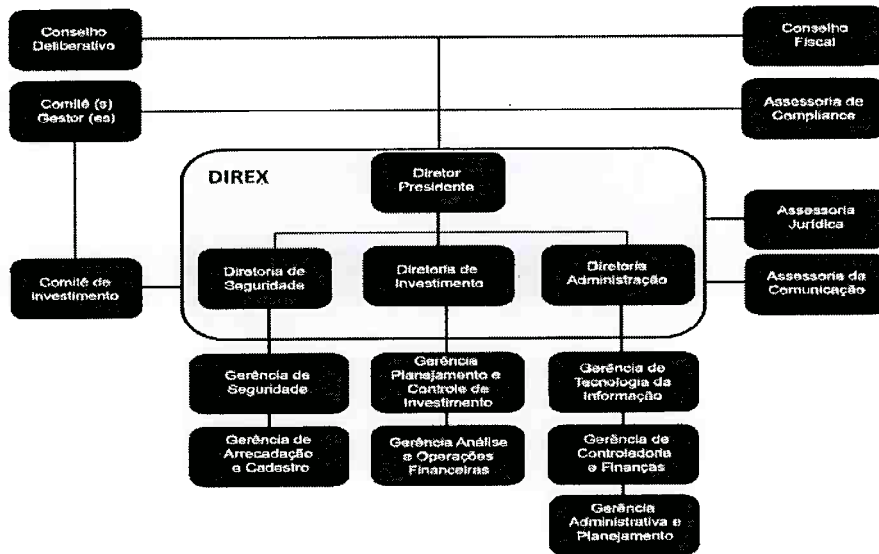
Conselho Deliberativo

Conselho Fiscal

Comitê (s) Gestor (es)

Assessoria de Compliance

DIREX

Diretor Presidente

Assessoria Jurídica

Comitê de Investimento

Diretoria de Seguridade

Diretoria de Investimento

Diretoria Administração

Assessoria de Comunicação

Gerência de Seguridade

Gerência Planejamento e Controle de Investimento

Gerência de Tecnologia da Informação

Gerência de Arrecadação e Cadastro

Gerência Análise e Operações Financeiras

Gerência de Controladoria e Finanças

Gerência Administrativa e Planejamento